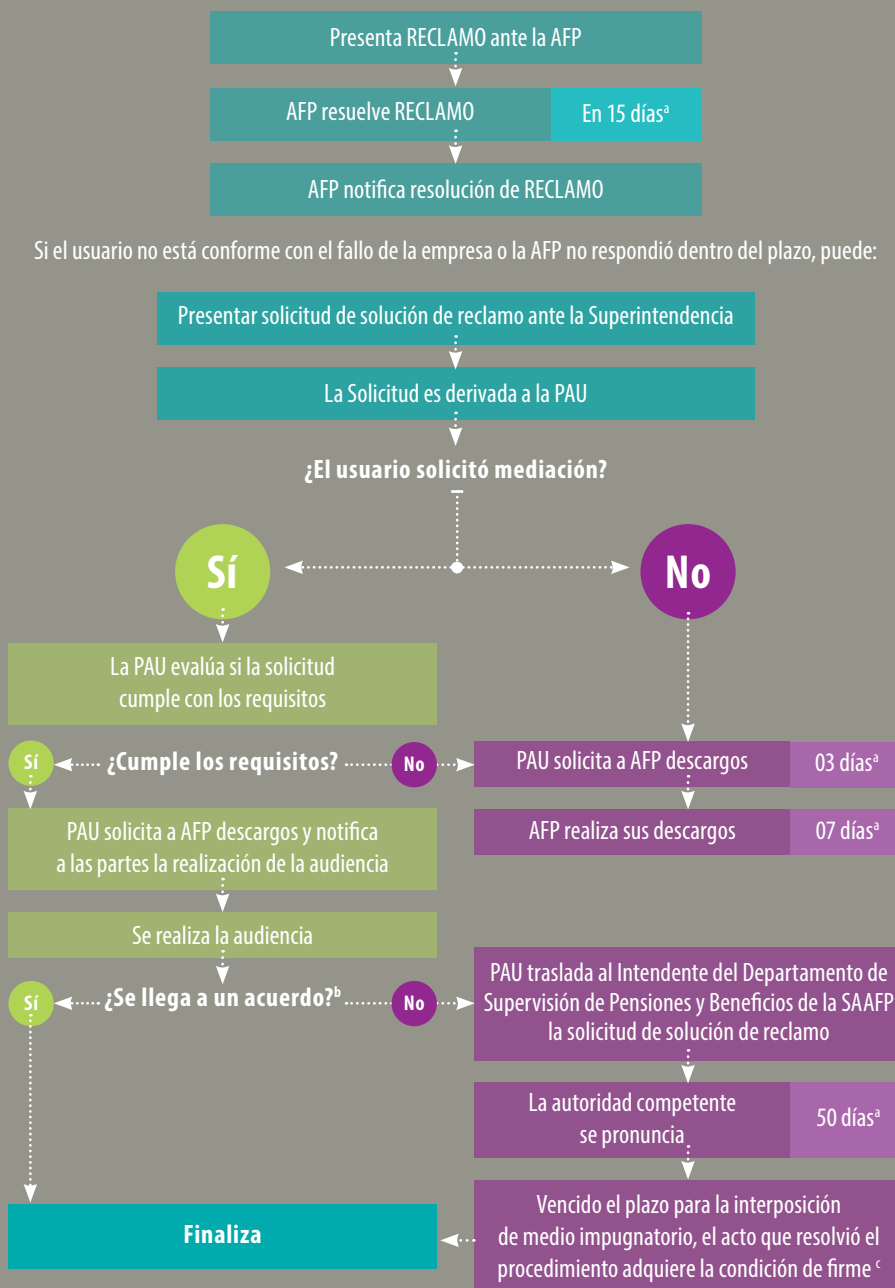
Presenta RECLAMO ante la AFP

AFP resuelve RECLAMO

En 15 días$^{a}$

AFP notifica resolución de RECLAMO

Si el usuario no está conforme con el fallo de la empresa o la AFP no respondió dentro del plazo, puede:

Presentar solicitud de solución de reclamo ante la Superintendencia

La Solicitud es derivada a la PAU

¿El usuario solicitó mediación?

Sí

No

La PAU evalúa si la solicitud cumple con los requisitos

Sí

¿Cumple los requisitos?

No

PAU solicita a AFP descargos

03 días$^{a}$

AFP realiza sus descargos

07 días$^{a}$

PAU solicita a AFP descargos y notifica a las partes la realización de la audiencia

Se realiza la audiencia

Sí

¿Se llega a un acuerdo?$^{b}$

No

PAU traslada al Intendente del Departamento de Supervisión de Pensiones y Beneficios de la SAAFP la solicitud de solución de reclamo

La autoridad competente se pronuncia

50 días$^{a}$

Finaliza

Vencido el plazo para la interposición de medio impugnatorio, el acto que resolvió el procedimiento adquiere la condición de firme $^{c}$